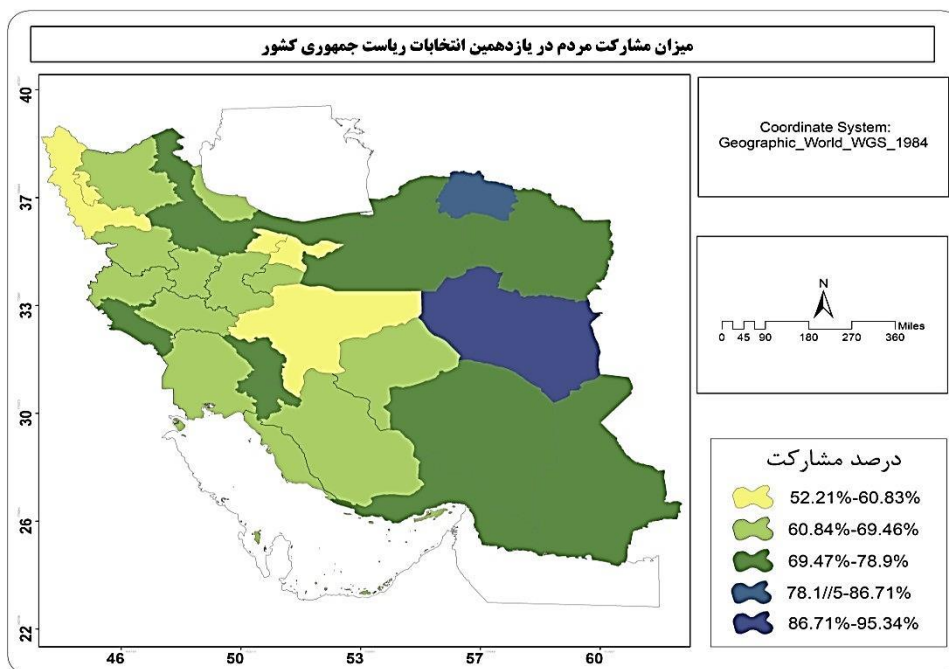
میزان مشارکت مردم در یازدهمین انتخابات ریاست جمهوری کشور

40
37
33
30
26
22

46
50
53
57
60

Coordinate System:
Geographic_World_WGS_1984

N

0 45 90 180 270 360 Miles

درصد مشارکت

52.21%-60.83%
60.84%-69.46%
69.47%-78.9%
78.1//5-86.71%
86.71%-95.34%